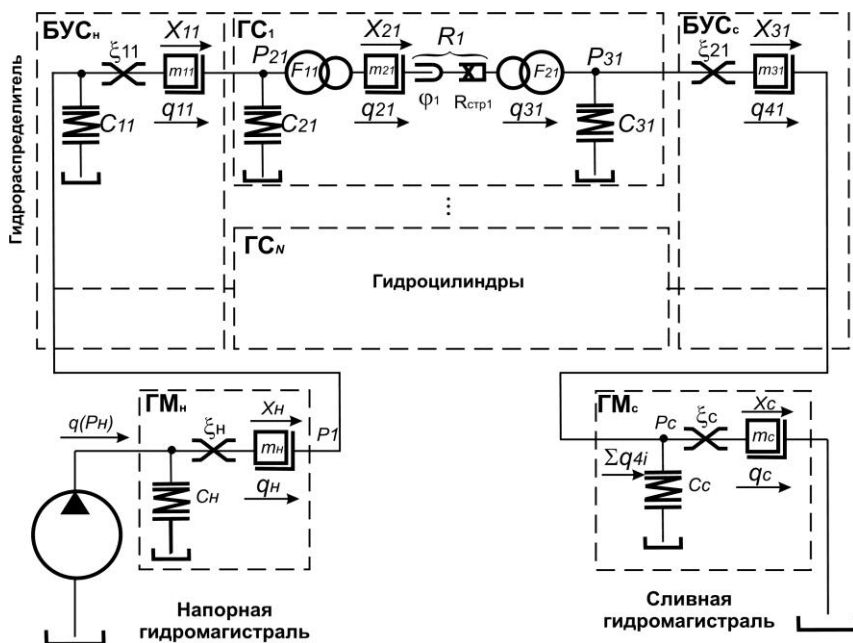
Гидрораспределитель

БУС$_н$

$\xi_{11}$

$X_{11}$

$m_{11}$

$C_{11}$

$q_{11}$

ГС$_1$

$P_{21}$

$F_{11}$

$X_{21}$

$m_{21}$

$q_{21}$

$C_{21}$

$R_1$

$\varphi_1$

R$_{стр1}$

$F_{21}$

$P_{31}$

$q_{31}$

$C_{31}$

БУС$_с$

$\xi_{21}$

$X_{31}$

$m_{31}$

$q_{41}$

ГС$_N$

Гидроцилиндры

ГМ$_н$

$q(P_H)$

$\xi_н$

$X_H$

$m_H$

$P1$

$C_H$

$q_H$

ГМ$_с$

$P_c$

$\xi_c$

$X_c$

$m_c$

$\Sigma q_{4i}$

$C_c$

$q_c$

Напорная гидромагистраль

Сливная гидромагистраль